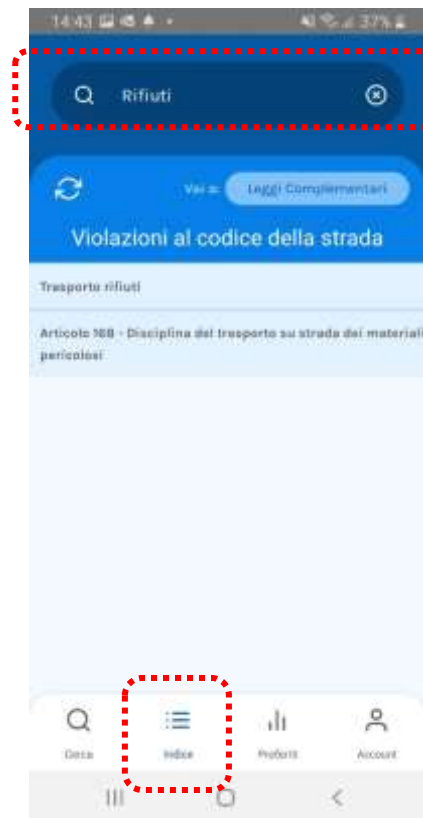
14:43 37%

Rifiuti

Vai a: Leggi Complementari

Violazioni al codice della strada

Trasporto rifiuti

Articolo 168 - Disciplina del trasporto su strada dei materiali pericolosi

Cerca

Indice

Preferiti

Account